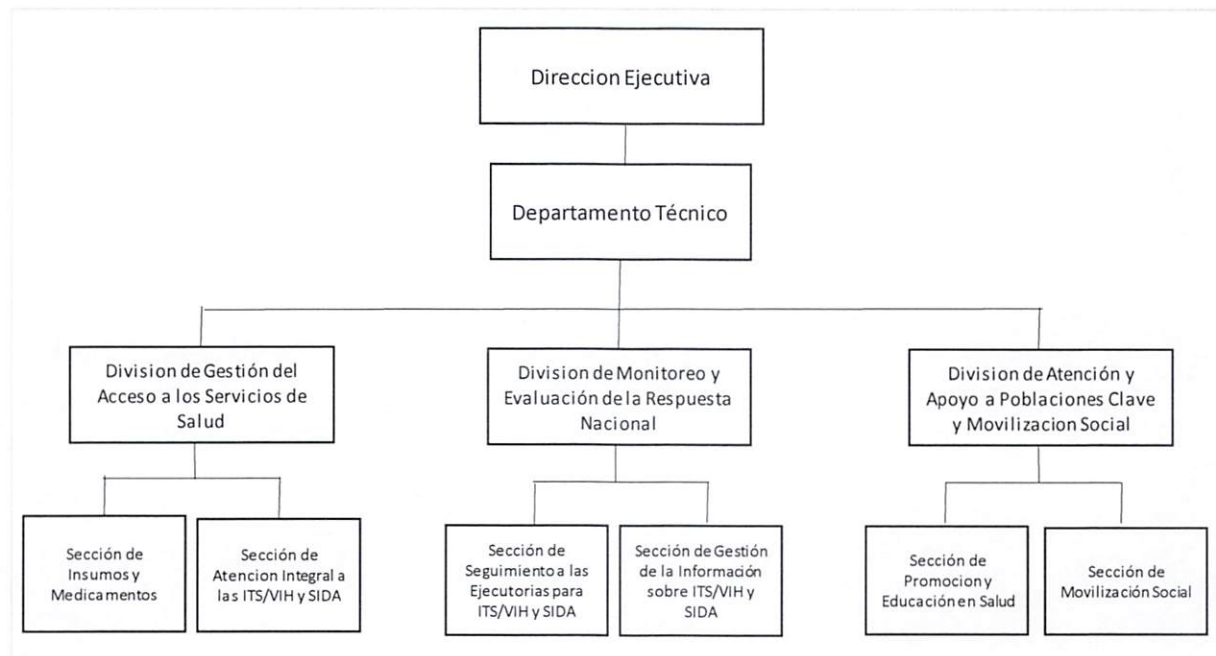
Direccion Ejecutiva

Departamento Técnico

Division de Gestión del Acceso a los Servicios de Salud

Sección de Insumos y Medicamentos

Sección de Atencion Integral a las ITS/VIH y SIDA

Division de Monitoreo y Evaluación de la Respuesta Nacional

Sección de Seguimiento a las Ejecutorias para ITS/VIH y SIDA

Sección de Gestión de la Información sobre ITS/VIH y SIDA

Division de Atención y Apoyo a Poblaciones Clave y Movilizacion Social

Sección de Promocion y Educación en Salud

Sección de Movilización Social